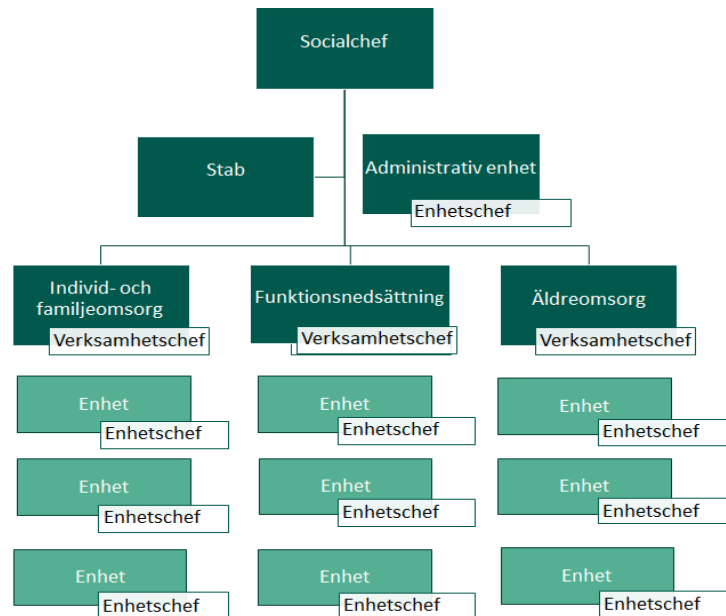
Socialchef

Stab

Administrativ enhet
Enhetschef

Individ- och familjeomsorg
Verksamhetschef

Enhet
Enhetschef

Enhet
Enhetschef

Enhet
Enhetschef

Funktionsnedsättning
Verksamhetschef

Enhet
Enhetschef

Enhet
Enhetschef

Enhet
Enhetschef

Äldreomsorg
Verksamhetschef

Enhet
Enhetschef

Enhet
Enhetschef

Enhet
Enhetschef